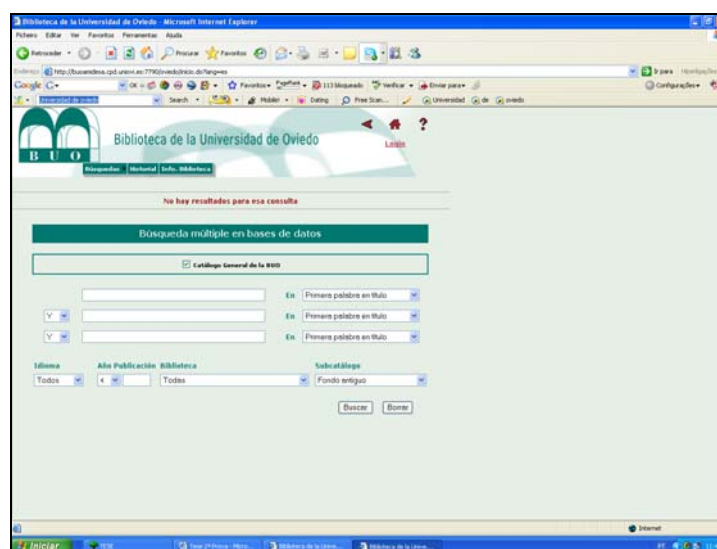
Biblioteca de la Universidad de Oviedo - Microsoft Internet Explorer

Fichero Editar Ver Favoritos Ferramentas Ajuda

Retroceder Procurar Favoritos

Endereço http://buscaindexa.cpd.uniovi.es:7790/oviedo/inicio.do?lang=es

Google G- Favoritos PageRank 113 bloqueado Verificar Enviar para Configurações

Universidad de oviedo Search Mobile Dating Free Scan... Universidad de oviedo

B U O

Biblioteca de la Universidad de Oviedo

Login

Búsquedas Historial Info. Biblioteca

No hay resultados para esa consulta

Búsqueda múltiple en bases de datos

Catálogo General de la BUO

En Primera palabra en título

Y En Primera palabra en título

Y En Primera palabra en título

Idioma Año Publicación Biblioteca Subcatálogo

Todos < Todas Fondo antiguo

Buscar Borrar

Internet

Iniciar